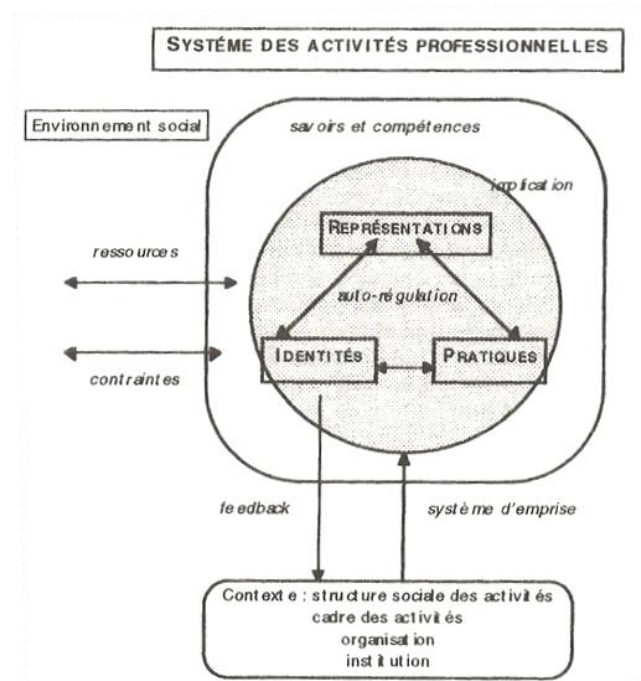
SYSTÈME DES ACTIVITÉS PROFESSIONNELLES

Environnement social

savoirs et compétences

implication

REPRÉSENTATIONS

ressources

auto-régulation

IDENTITÉS

PRATIQUES

contraintes

feedback

système d'emprise

Contexte : structure sociale des activités
cadre des activités
organisation
institution